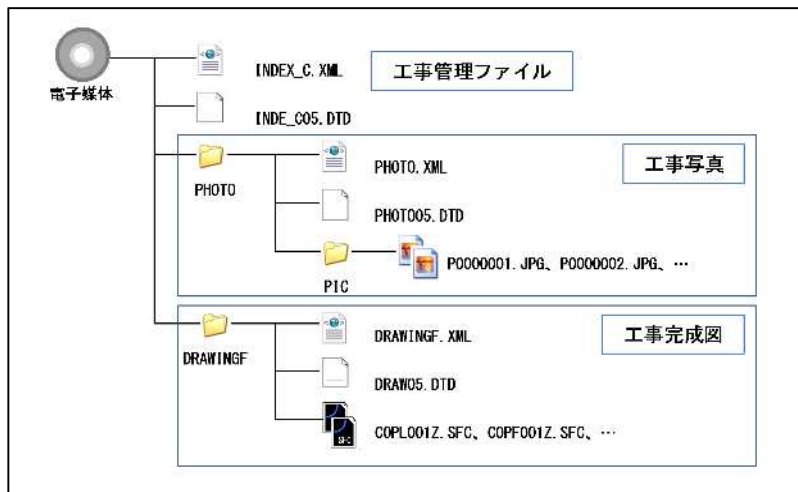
電子媒体

INDEX_C.XML

工事管理ファイル

INDE_C05.DTD

PHOTO

PHOTO.XML

工事写真

PHOTO05.DTD

PIC

P0000001.JPG、P0000002.JPG、…

DRAWINGF

DRAWINGF.XML

工事完成図

DRAW05.DTD

COPL001Z.SFC、COPF001Z.SFC、…